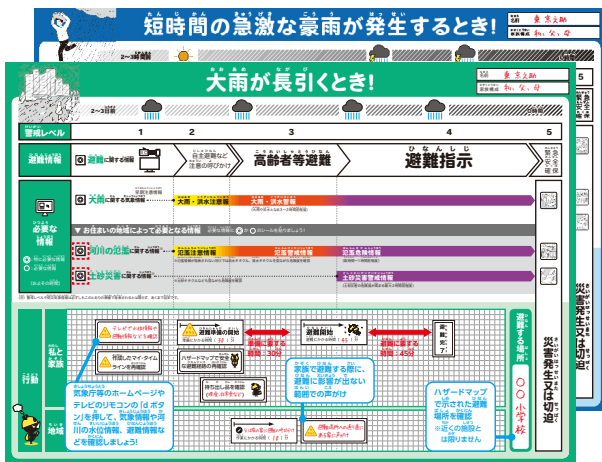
短時間の急激な豪雨が発生するとき!

名前 東京太郎
連絡先 私、父、母

大雨が長引くとき!

名前 東京太郎
連絡先 私、父、母

2〜3日前

警戒レベル 1 2 3 4 5

避難情報

避難に関する情報

自主避難など注意の呼びかけ

高齢者等避難

避難指示

緊急安全確保

必要な情報

大雨に関する気象情報

大雨・洪水注意報

大雨・洪水警報

大雨特別警報

お住まいの地域によって必要となる情報

河川の氾濫に関する情報

氾濫注意情報

氾濫警戒情報

氾濫危険情報

土砂災害に関する情報

土砂災害警戒情報

私と家族

行動

地域

テレビの天気予報を確認

雨雲の動きを確認

避難準備の開始

ハザードマップで家の周りの危険を確認

避難にかかる時間：30分

避難開始

避難にかかる時間：45分

避難完了

持ち出し品を確認

避難する場所

〇〇小学校

災害発生又は切迫

気象庁等のホームページやテレビのリモコンの「dボタン」を押して、気象情報や河川の水位情報、避難情報などを確認しましょう!

家族で避難する際に、避難に影響が出ない範囲での声がけ

ハザードマップで示された避難場所を確認
近くの施設とは限りません